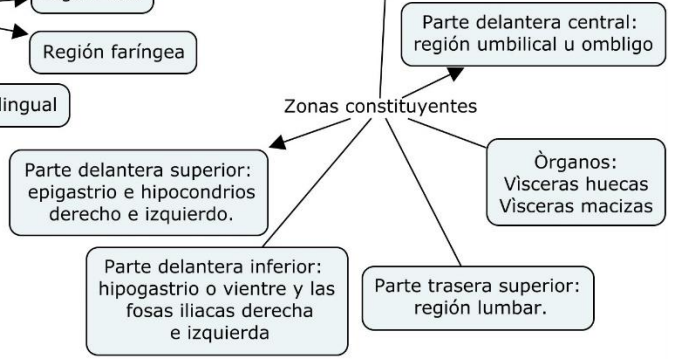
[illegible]

Región faríngea

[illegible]lingual

Parte delantera central: región umbilical u ombligo

Zonas constituyentes

Parte delantera superior: epigastrio e hipocondrios derecho e izquierdo.

Òrganos: Vìsceras huecas Vìsceras macizas

Parte delantera inferior: hipogastrio o vientre y las fosas iliacas derecha e izquierda

Parte trasera superior: región lumbar.